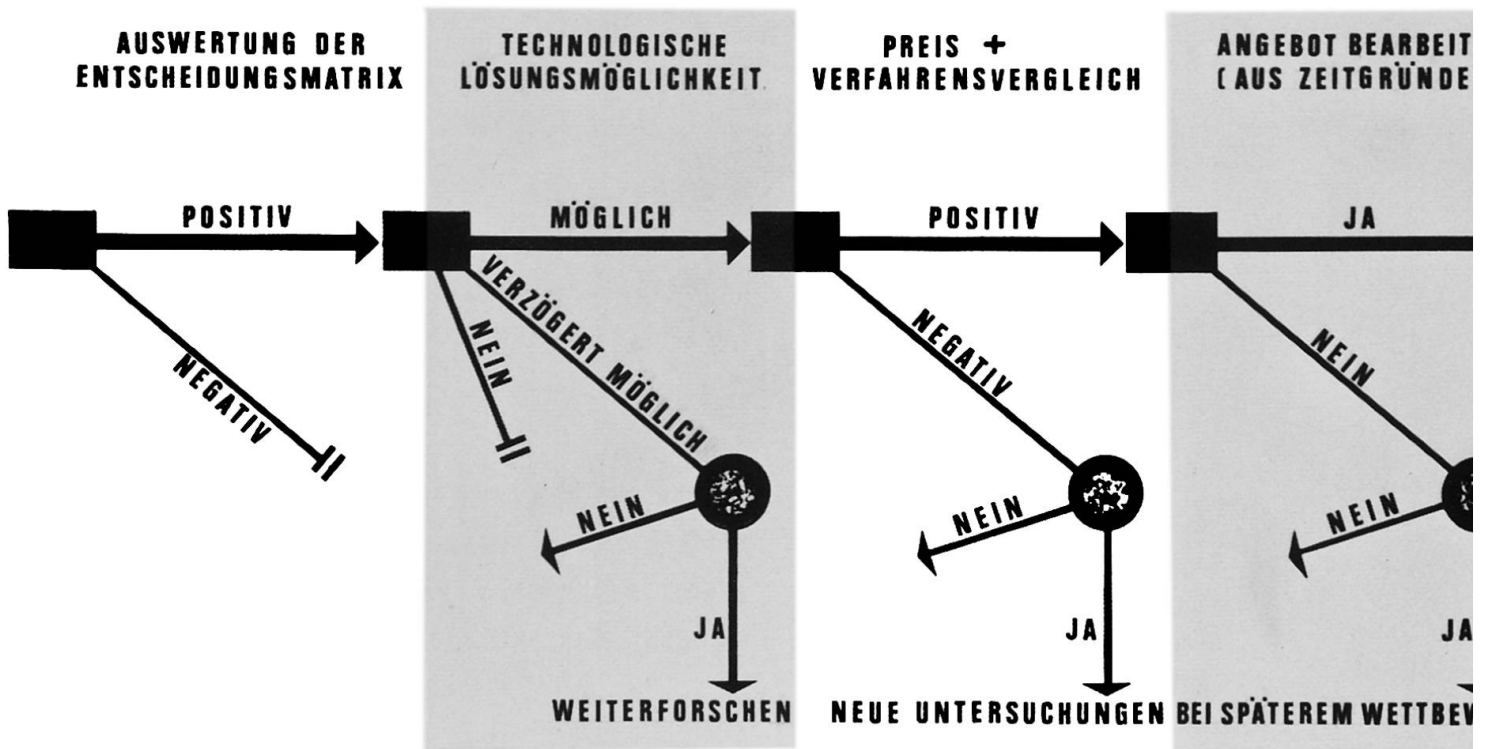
AUSWERTUNG DER ENTSCHEIDUNGSMATRIX

TECHNOLOGISCHE LÖSUNGSMÖGLICHKEIT

PREIS + VERFAHRENSVERGLEICH

ANGEBOT BEARBEIT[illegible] (AUS ZEITGRÜNDE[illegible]

POSITIV

NEGATIV

MÖGLICH

NEIN

VERZÖGERT MÖGLICH

NEIN

JA

WEITERFORSCHEN

POSITIV

NEGATIV

NEIN

JA

NEUE UNTERSUCHUNGEN

JA

NEIN

NEIN

JA

BEI SPÄTEREM WETTBEW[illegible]